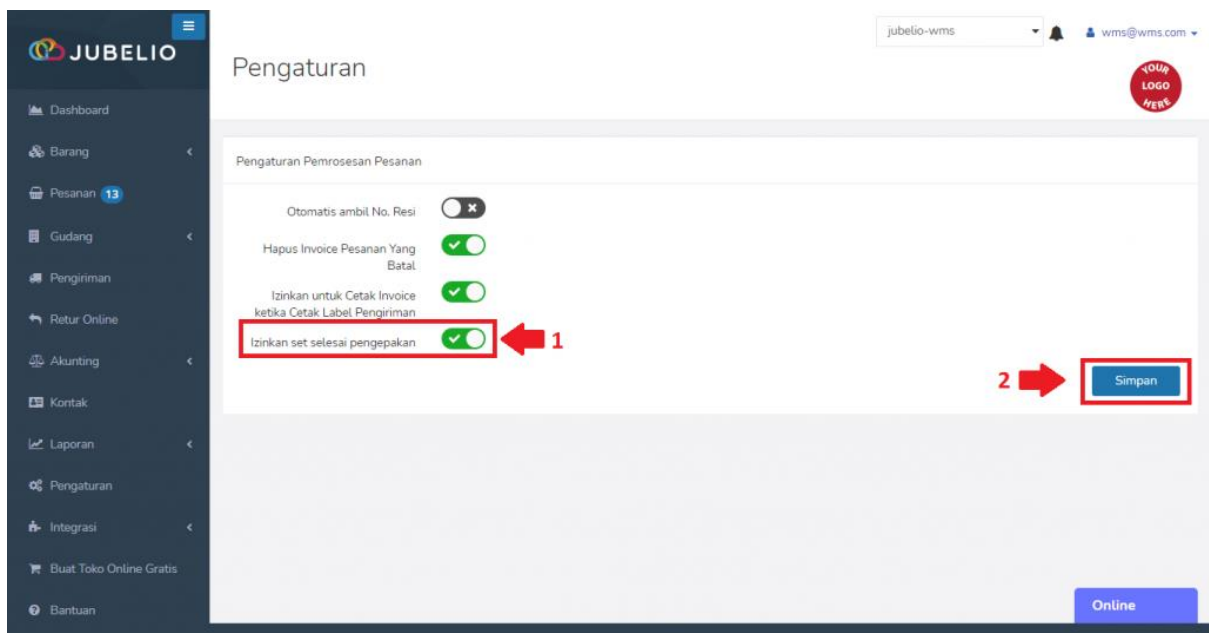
JUBELIO

Dashboard
Barang
Pesanan 13
Gudang
Pengiriman
Retur Online
Akunting
Kontak
Laporan
Pengaturan
Integrasi
Buat Toko Online Gratis
Bantuan

Pengaturan

jubelio-wms
wms@wms.com

YOUR LOGO HERE

Pengaturan Pemrosesan Pesanan

Otomatis ambil No. Resi

Hapus Invoice Pesanan Yang Batal

Izinkan untuk Cetak Invoice ketika Cetak Label Pengiriman

Izinkan set selesai pengepakan

1

2

Simpan

Online